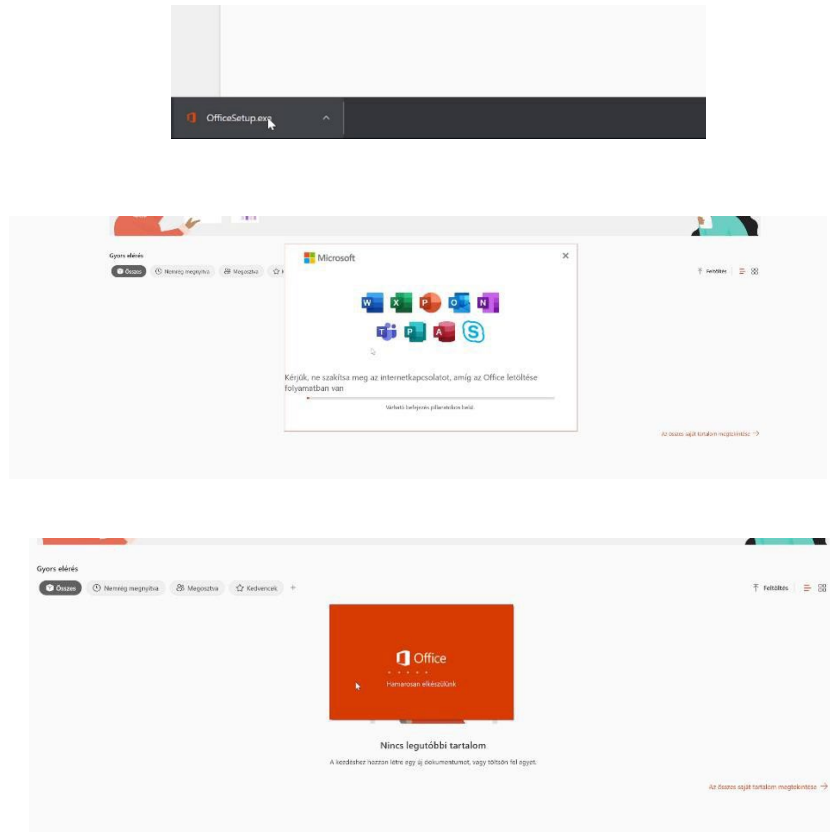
OfficeSetup.exe

Gyors elérés

Összes

Nemrég megnyitva

Megosztva

Microsoft

Kérjük, ne szakítsa meg az internetkapcsolatot, amíg az Office letöltése folyamatban van

Várható befejezés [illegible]

Feltöltés

Az összes saját tartalom megtekintése →

Gyors elérés

Összes

Nemrég megnyitva

Megosztva

Kedvencek

+

Feltöltés

Office

Hamarosan elkészülünk

Nincs legutóbbi tartalom

A kezdéshez hozzon létre egy új dokumentumot, vagy töltsön fel egyet.

Az összes saját tartalom megtekintése →